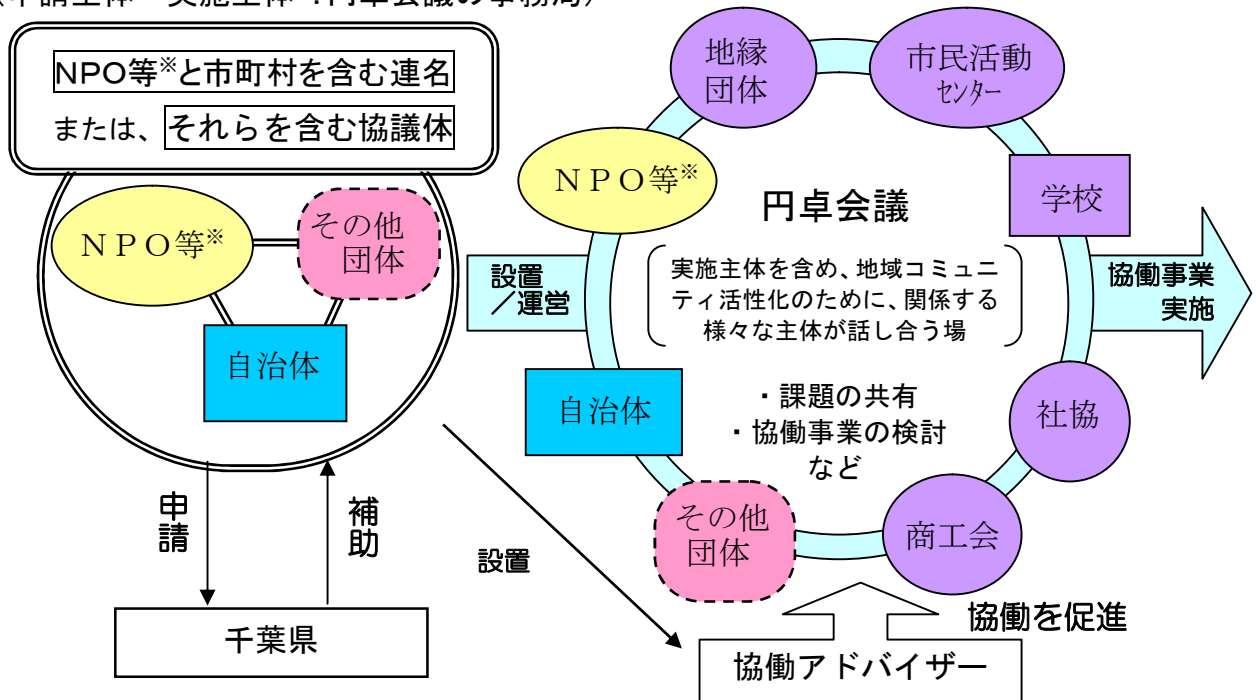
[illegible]

NPO等※と市町村を含む連名
または、それらを含む協議体

ＮＰＯ等※
その他団体
自治体

申請
補助

千葉県

設置

地縁団体
市民活動センター
ＮＰＯ等※
学校
円卓会議
設置／運営
実施主体を含め、地域コミュニティ活性化のために、関係する様々な主体が話し合う場
協働事業実施
自治体
・課題の共有
・協働事業の検討
など
社協
その他団体
商工会
協働を促進
協働アドバイザー